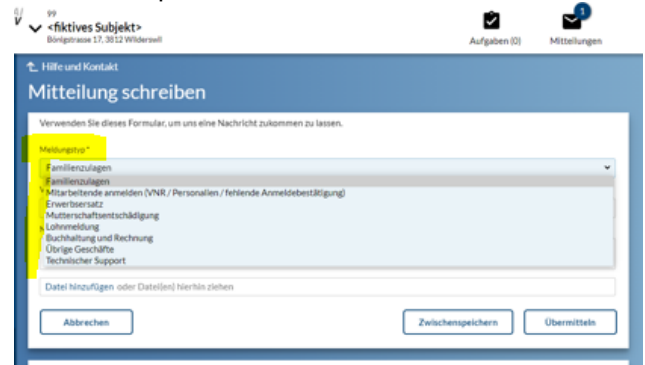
99
<fiktives Subjekt>
Bönigstrasse 17, 3812 Wilderswil

Aufgaben (0)

1
Mitteilungen

Hilfe und Kontakt

Mitteilung schreiben

Verwenden Sie dieses Formular, um uns eine Nachricht zukommen zu lassen.

Meldungstyp *

Familienzulagen

Familienzulagen
Mitarbeitende anmelden (VNR / Personalien / fehlende Anmeldebestätigung)
Erwerbsersatz
Mutterschaftsentschädigung
Lohnmeldung
Buchhaltung und Rechnung
Übrige Geschäfte
Technischer Support

Datei hinzufügen oder Datei(en) hierhin ziehen

Abbrechen

Zwischenspeichern

Übermitteln